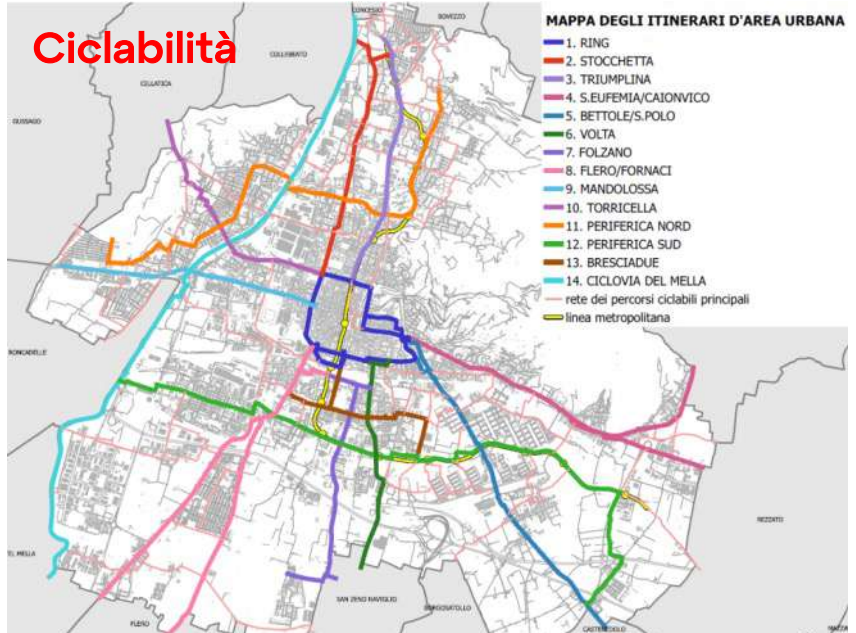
Ciclabilità

MAPPA DEGLI ITINERARI D'AREA URBANA
1. RING
2. STOCCHETTA
3. TRIUMPLINA
4. S.EUFEMIA/CAIONVICO
5. BETTOLE/S.POLO
6. VOLTA
7. FOLZANO
8. FLERO/FORNACI
9. MANDOLOSSA
10. TORRICELLA
11. PERIFERICA NORD
12. PERIFERICA SUD
13. BRESCIADUE
14. CICLOVIA DEL MELLA
rete dei percorsi ciclabili principali
linea metropolitana

CONCESIO
BOVEZZO
COLLEBEATO
CELLATICA
GUSSAGO
RONCADELLE
REZZATO
EL MELLA
SAN ZENO NAVIGLIO
BORGOSATOLLO
FLERO
CASTENEDOLO